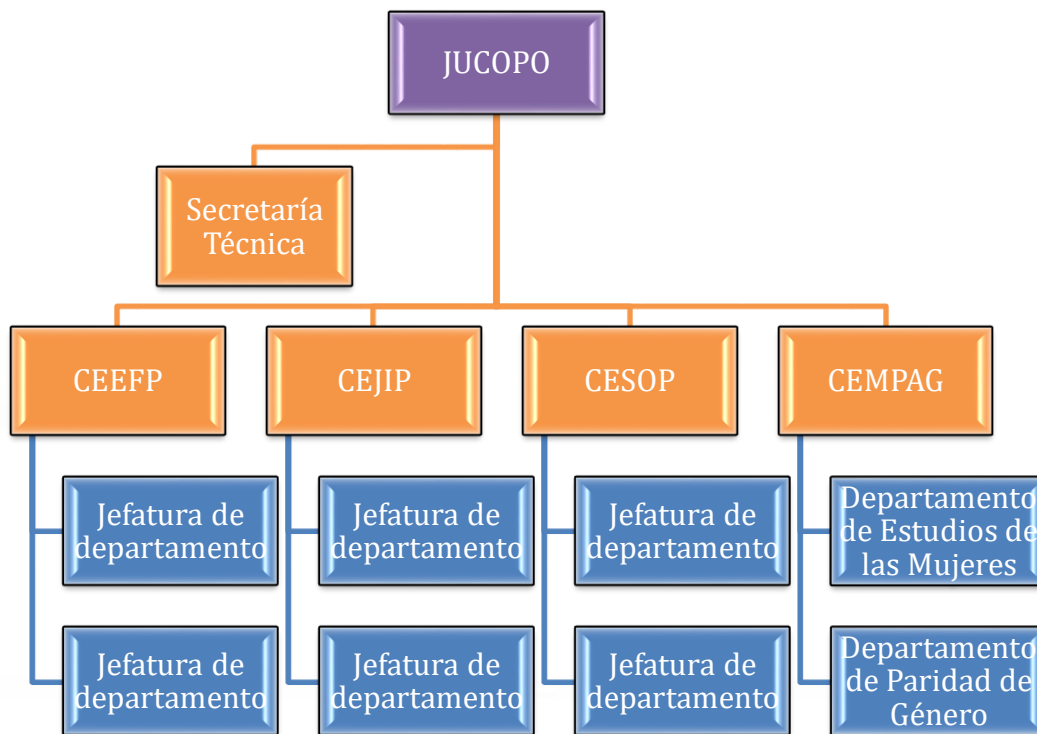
JUCOPO

Secretaría Técnica

CEEFP

CEJIP

CESOP

CEMPAG

Jefatura de departamento

Jefatura de departamento

Jefatura de departamento

Jefatura de departamento

Jefatura de departamento

Jefatura de departamento

Departamento de Estudios de las Mujeres

Departamento de Paridad de Género